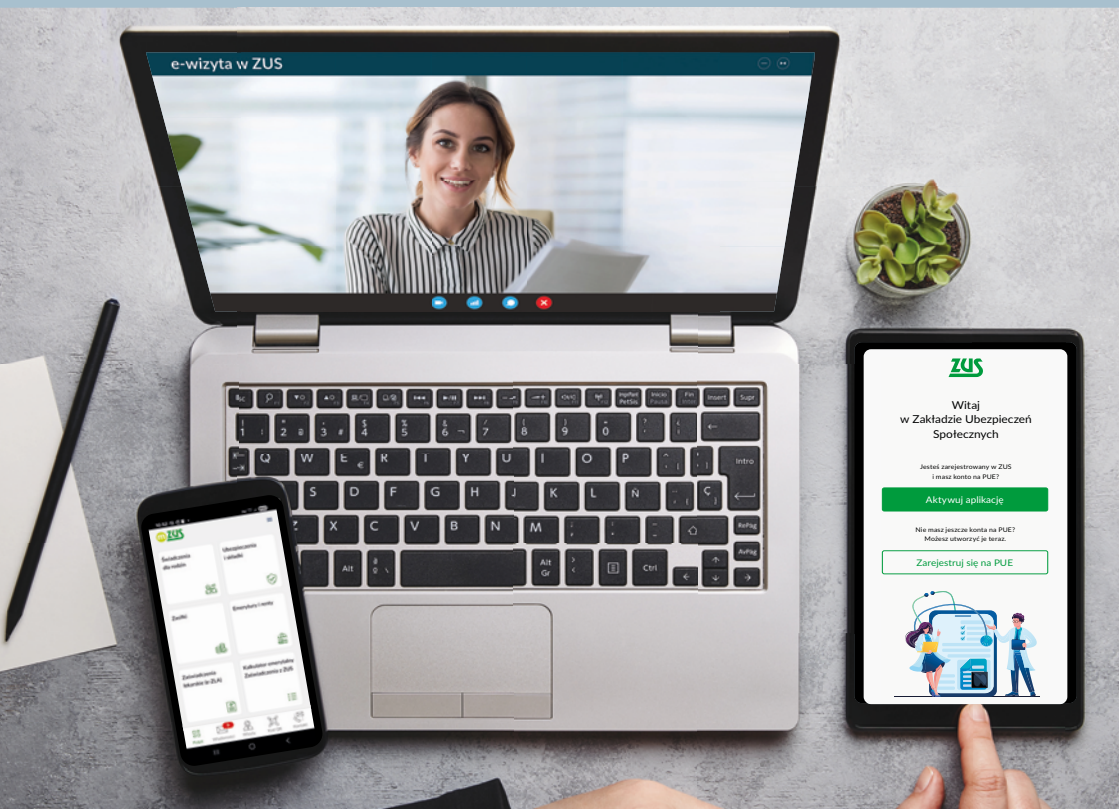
e-wizyta w ZUS

ZUS

Witaj
w Zakładzie Ubezpieczeń Społecznych

Jesteś zarejestrowany w ZUS i masz konto na PUE?

Aktywuj aplikację

Nie masz jeszcze konta na PUE? Możesz utworzyć je teraz.

Zarejestruj się na PUE

mZUS

Świadczenia dla rodzin

Ubezpieczenia i składki

Zasiłki

Emerytury i renty

Zaświadczenia lekarskie (e-ZLA)

Kalkulator emerytalny Zaświadczenia z ZUS